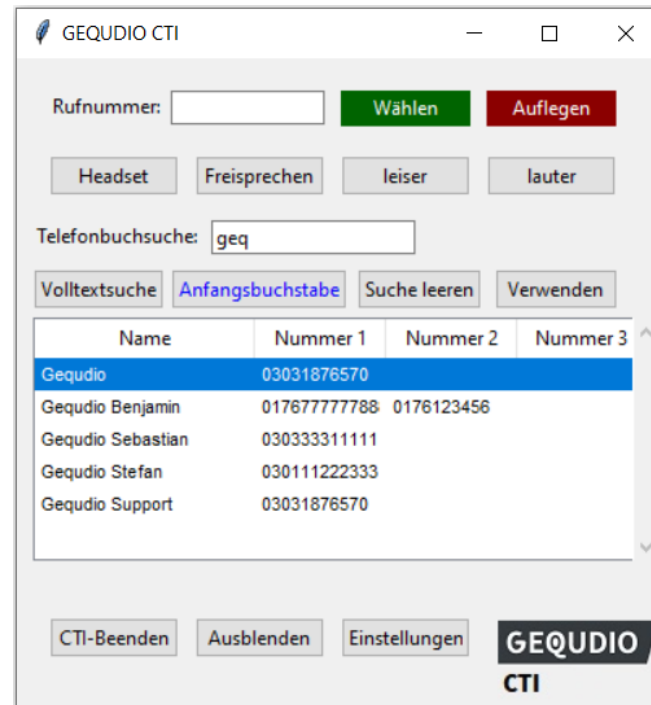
GEQUDIO CTI

Rufnummer: Wählen Auflegen

Headset Freisprechen leiser lauter

Telefonbuchsuche: geq

Volltextsuche Anfangsbuchstabe Suche leeren Verwenden

| Name | Nummer 1 | Nummer 2 | Nummer 3 |
|---|---|---|---|
| Gequdio | 03031876570 | | |
| Gequdio Benjamin | 017677777788 | 0176123456 | |
| Gequdio Sebastian | 030333311111 | | |
| Gequdio Stefan | 030111222333 | | |
| Gequdio Support | 03031876570 | | |

CTI-Beenden Ausblenden Einstellungen

GEQUDIO
CTI